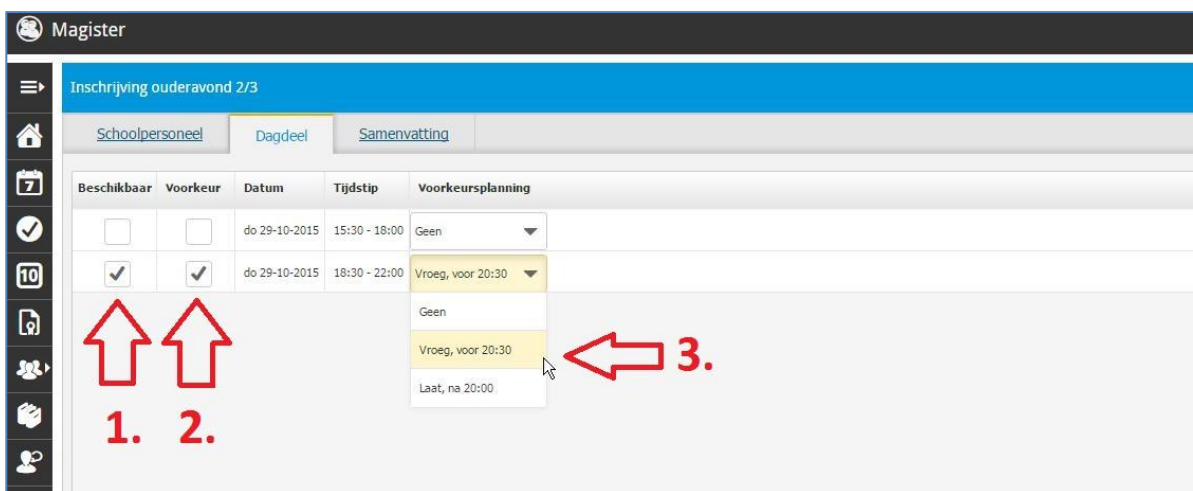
Magister

Inschrijving ouderavond 2/3

Schoolpersoneel | Dagdeel | Samenvatting

| Beschikbaar | Voorkeur | Datum | Tijdstip | Voorkeursplanning |
|---|---|---|---|---|
| | | do 29-10-2015 | 15:30 - 18:00 | Geen |
| ✓ | ✓ | do 29-10-2015 | 18:30 - 22:00 | Vroeg, voor 20:30 |

Geen
Vroeg, voor 20:30
Laat, na 20:00

1. 2. 3.

7
10